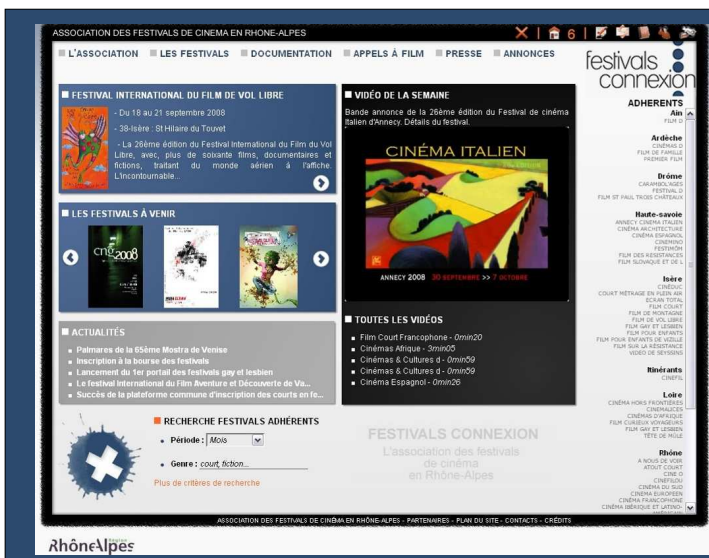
ASSOCIATION DES FESTIVALS DE CINEMA EN RHONE-ALPES

6

L'ASSOCIATION LES FESTIVALS DOCUMENTATION APPELS À FILM PRESSE ANNONCES

festivals connexion

FESTIVAL INTERNATIONAL DU FILM DE VOL LIBRE

- Du 18 au 21 septembre 2008

- 38-Isère : St Hilaire du Touvet

- La 28ème édition du Festival International du Film du Vol Libre, avec, plus de soixante films, documentaires et fictions, traitant du monde aérien à l'affiche. L'incontournable...

VIDÉO DE LA SEMAINE

Bande annonce de la 26ème édition du Festival de cinéma Italien d'Annecy. Détails du festival.

CINÉMA ITALIEN

ANNECY 2008 30 SEPTEMBRE >> 7 OCTOBRE

LES FESTIVALS À VENIR

ciné 2008

ACTUALITÉS

Palmares de la 65ème Mostra de Venise
Inscription à la bourse des festivals
Lancement du 1er portail des festivals gay et lesbien
Le festival International du Film Aventure et Découverte de Va...
Succès de la plateforme commune d'inscription des courts en fe...

TOUTES LES VIDÉOS

Film Court Francophone - 0min20
Cinémas Afrique - 3min05
Cinémas & Cultures d - 0min59
Cinémas & Cultures d - 0min59
Cinéma Espagnol - 0min26

RECHERCHE FESTIVALS ADHÉRENTS

Période : Mois

Genre : court, fiction...

Plus de critères de recherche

FESTIVALS CONNEXION
L'association des festivals de cinéma en Rhône-Alpes

ADHERENTS
Ain
FILM D

Ardèche
CINÉMAS D
FILM DE FAMILLE
PREMIER FILM

Drôme
CARAMBOL'AGES
FESTIVAL D
FILM ST PAUL TROIS CHATEAUX

Haute-savoie
ANNECY CINEMA ITALIEN
CINÉMA ARCHITECTURE
CINÉMA ESPAGNOL
CINEMINO
FESTIMÔM
FILM DES RESISTANCES
FILM SLOVAQUE ET DE L

Isère
CINEDUC
COURT METRAGE EN PLEIN AIR
ECRAN TOTAL
FILM COURT
FILM DE MONTAGNE
FILM DU VOL LIBRE
FILM GAY ET LESBIEN
FILM POUR ENFANTS
FILM POUR ENFANTS DE VIZILLE
FILM SUR LA RESISTANCE
VIDEO DE SEYSSINS

Itinérants
CINEFIL

Loire
CINÉMA HORS FRONTIÈRES
CINEMALICES
CINÉMAS D'AFRIQUE
FILM CURIEUX VOYAGEURS
FILM GAY ET LESBIEN
TÊTE DE MÔLE

Rhône
A NOUS DE VOIR
ATOUT COURT
CINE O
CINEFILOU
CINÉMA DU SUD
CINEMA EUROPEEN
CINEMA FRANCOPHONE
CINÉMA IBÉRIQUE ET LATINO-

ASSOCIATION DES FESTIVALS DE CINÉMA EN RHÔNE-ALPES - PARTENAIRES - PLAN DU SITE - CONTACTS - CRÉDITS

RhôneAlpes